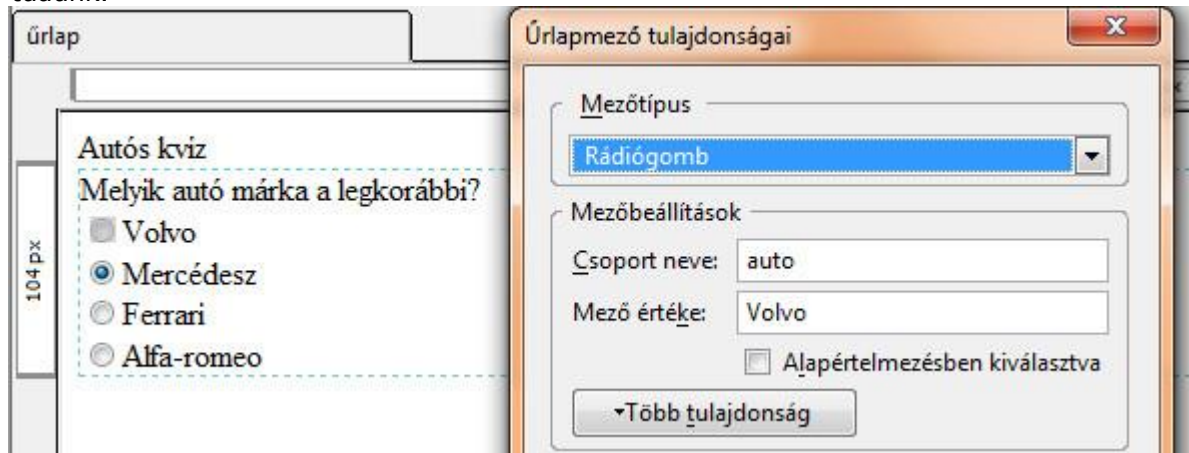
ürlap

Autós kviz
Melyik autó márka a legkorábbi?
Volvo
Mercédesz
Ferrari
Alfa-romeo

104 px

Űrlapmező tulajdonságai

Mezőtípus
Rádiógomb

Mezőbeállítások
Csoport neve: auto
Mező értéke: Volvo
Alapértelmezésben kiválasztva

Több tulajdonság